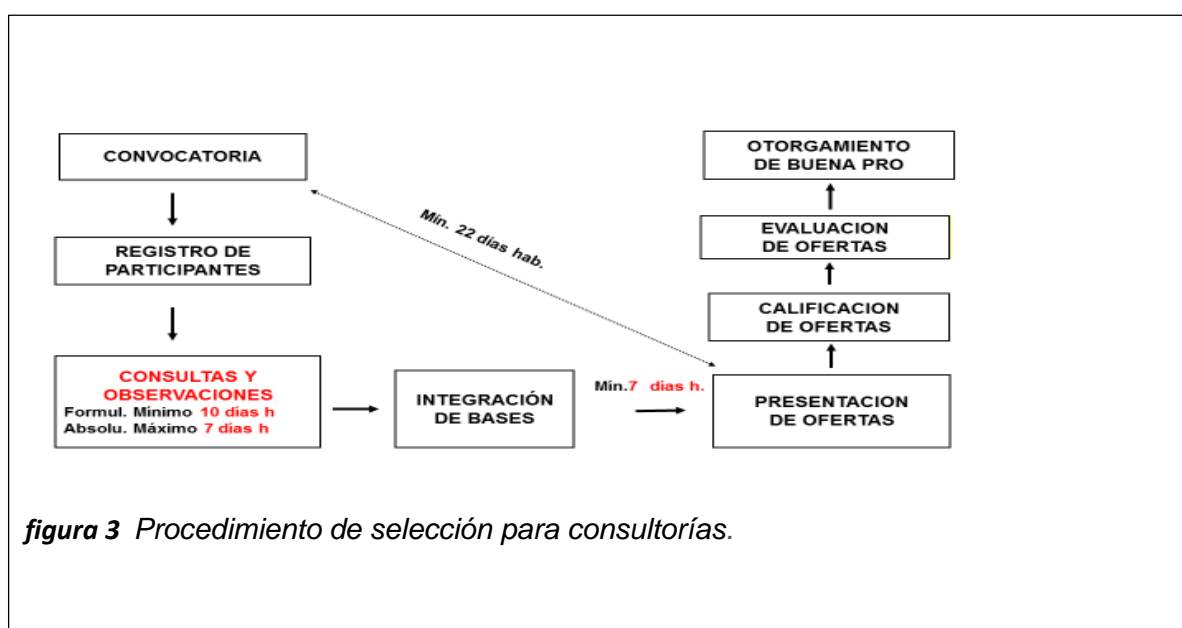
CONVOCATORIA

REGISTRO DE PARTICIPANTES

CONSULTAS Y OBSERVACIONES
Formul. Mínimo 10 dias h
Absolu. Máximo 7 dias h

INTEGRACIÓN DE BASES

Mín. 22 dias hab.

Mín.7 dias h.

PRESENTACION DE OFERTAS

CALIFICACION DE OFERTAS

EVALUACION DE OFERTAS

OTORGAMIENTO DE BUENA PRO

figura 3 Procedimiento de selección para consultorías.